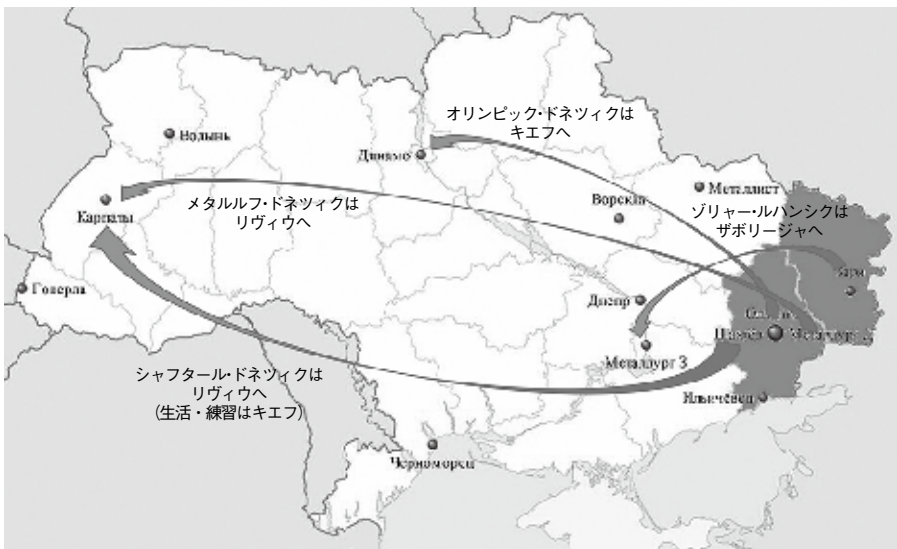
オリンピック・ドネツィクは
キエフへ

Волынь

Динамо

Металлист

メタルルフ・ドネツィクは
リヴィウへ

Ворскла

ゾリャー・ルハンシクは
ザポリージャへ

Карпаты

Заря

Говерла

Днепр

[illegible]

Шахтёр

Металлург

Металлург З

シャフタール・ドネツィクは
リヴィウへ
(生活・練習はキエフ)

Ильичёвец

Черноморец